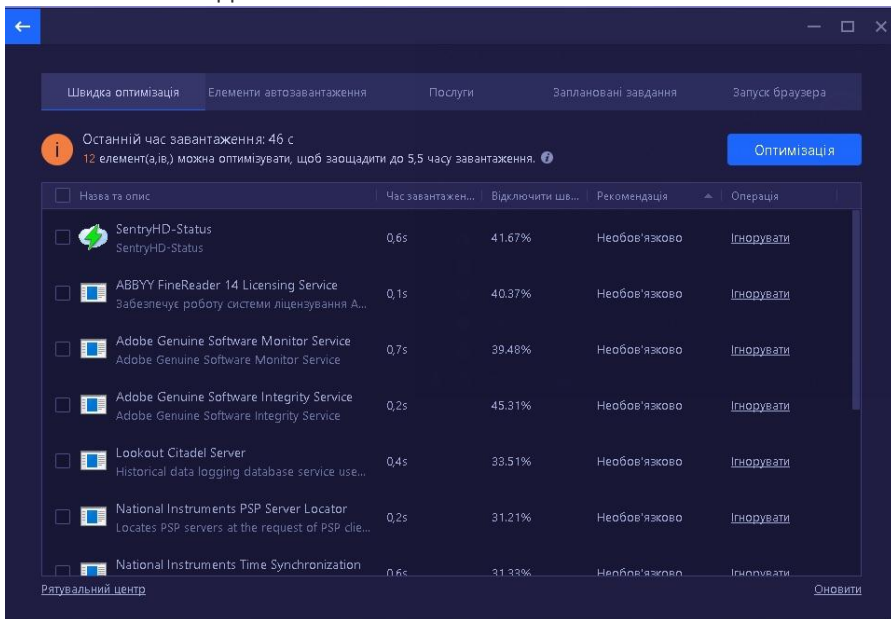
Швидка оптимізація | Елементи автозавантаження | Послуги | Заплановані завдання | Запуск браузера

Останній час завантаження: 46 с
12 елемент(а,ів,) можна оптимізувати, щоб заощадити до 5,5 часу завантаження.

Оптимізація

| Назва та опис | Час завантажен... | Відключити шв... | Рекомендація | Операція |
|---|---|---|---|---|
| SentryHD-Status<br>SentryHD-Status | 0,6s | 41.67% | Необов'язково | Ігнорувати |
| ABBYY FineReader 14 Licensing Service<br>Забезпечує роботу системи ліцензування A... | 0,1s | 40.37% | Необов'язково | Ігнорувати |
| Adobe Genuine Software Monitor Service<br>Adobe Genuine Software Monitor Service | 0,7s | 39.48% | Необов'язково | Ігнорувати |
| Adobe Genuine Software Integrity Service<br>Adobe Genuine Software Integrity Service | 0,2s | 45.31% | Необов'язково | Ігнорувати |
| Lookout Citadel Server<br>Historical data logging database service use... | 0,4s | 33.51% | Необов'язково | Ігнорувати |
| National Instruments PSP Server Locator<br>Locates PSP servers at the request of PSP clie... | 0,2s | 31.21% | Необов'язково | Ігнорувати |
| National Instruments Time Synchronization | 0,6s | 31.33% | Необов'язково | Ігнорувати |

Рятувальний центр
Оновити